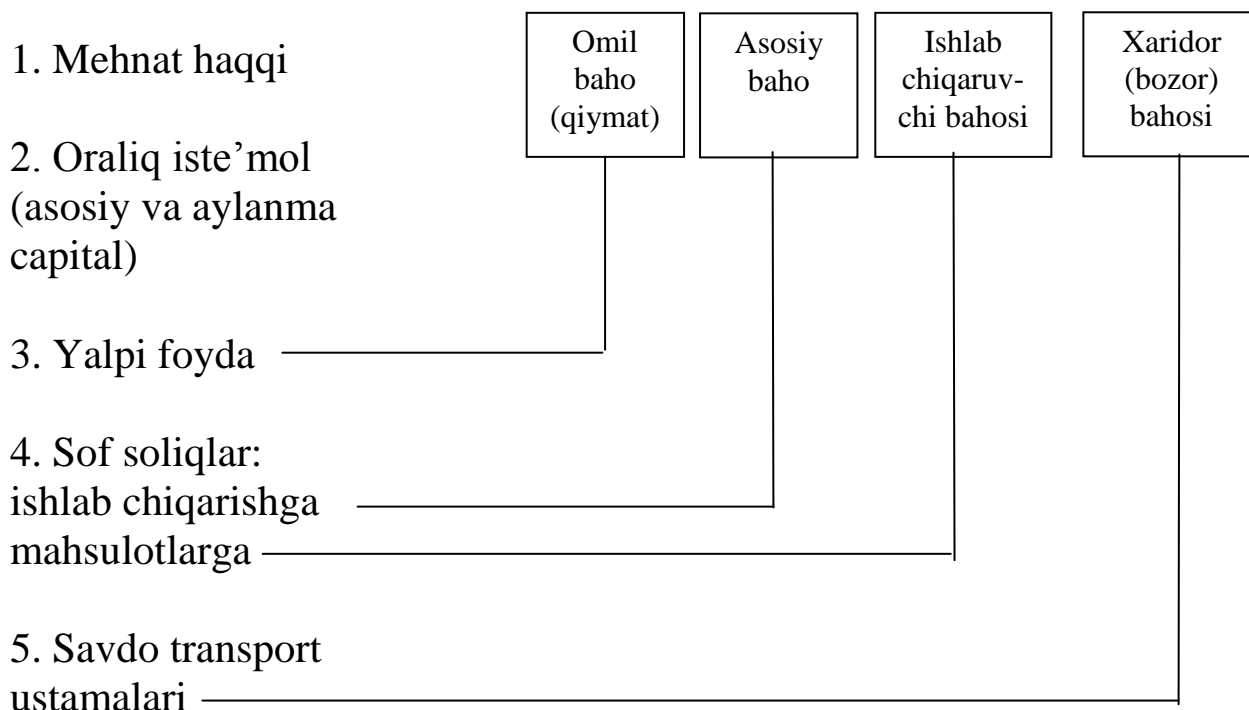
Omil baho (qiymat)

Asosiy baho

Ishlab chiqaruvchi bahosi

Xaridor (bozor) bahosi

1. Mehnat haqqi

2. Oraliq iste'mol (asosiy va aylanma capital)

3. Yalpi foyda

4. Sof soliqlar:
ishlab chiqarishga
mahsulotlarga

5. Savdo transport ustamalari